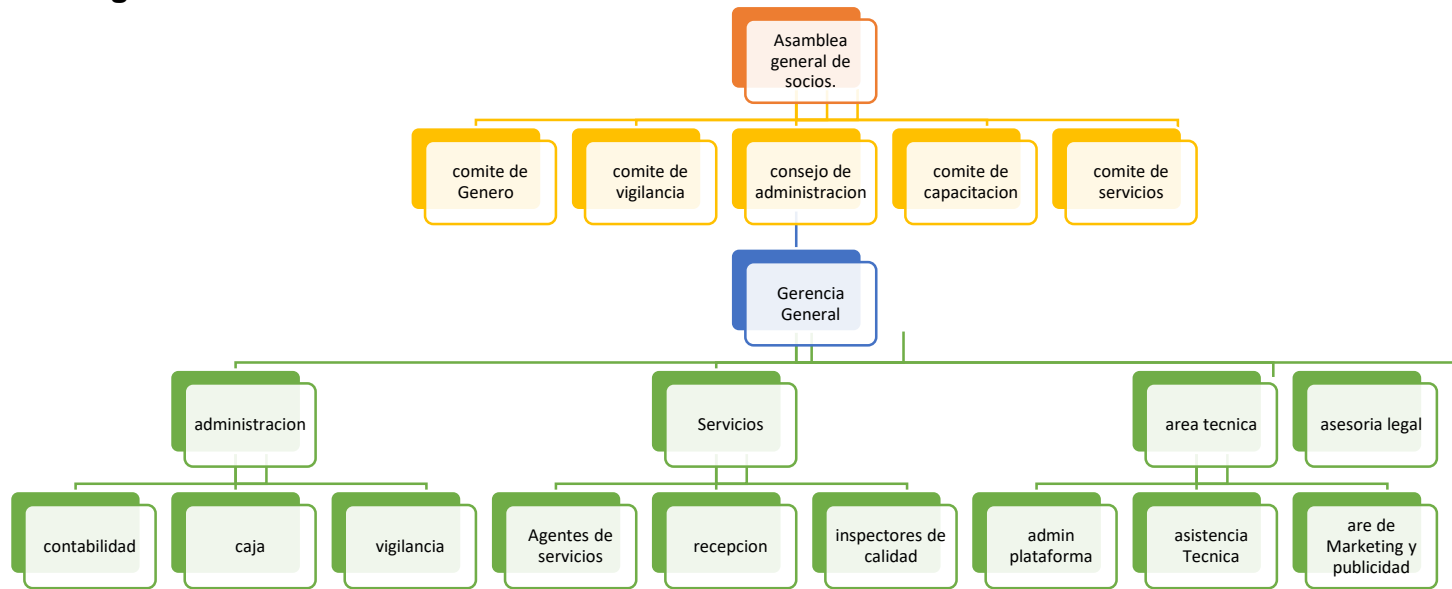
Asamblea general de socios.

comite de Genero

comite de vigilancia

consejo de administracion

comite de capacitacion

comite de servicios

Gerencia General

administracion

Servicios

area tecnica

asesoria legal

contabilidad

caja

vigilancia

Agentes de servicios

recepcion

inspectores de calidad

admin plataforma

asistencia Tecnica

are de Marketing y publicidad